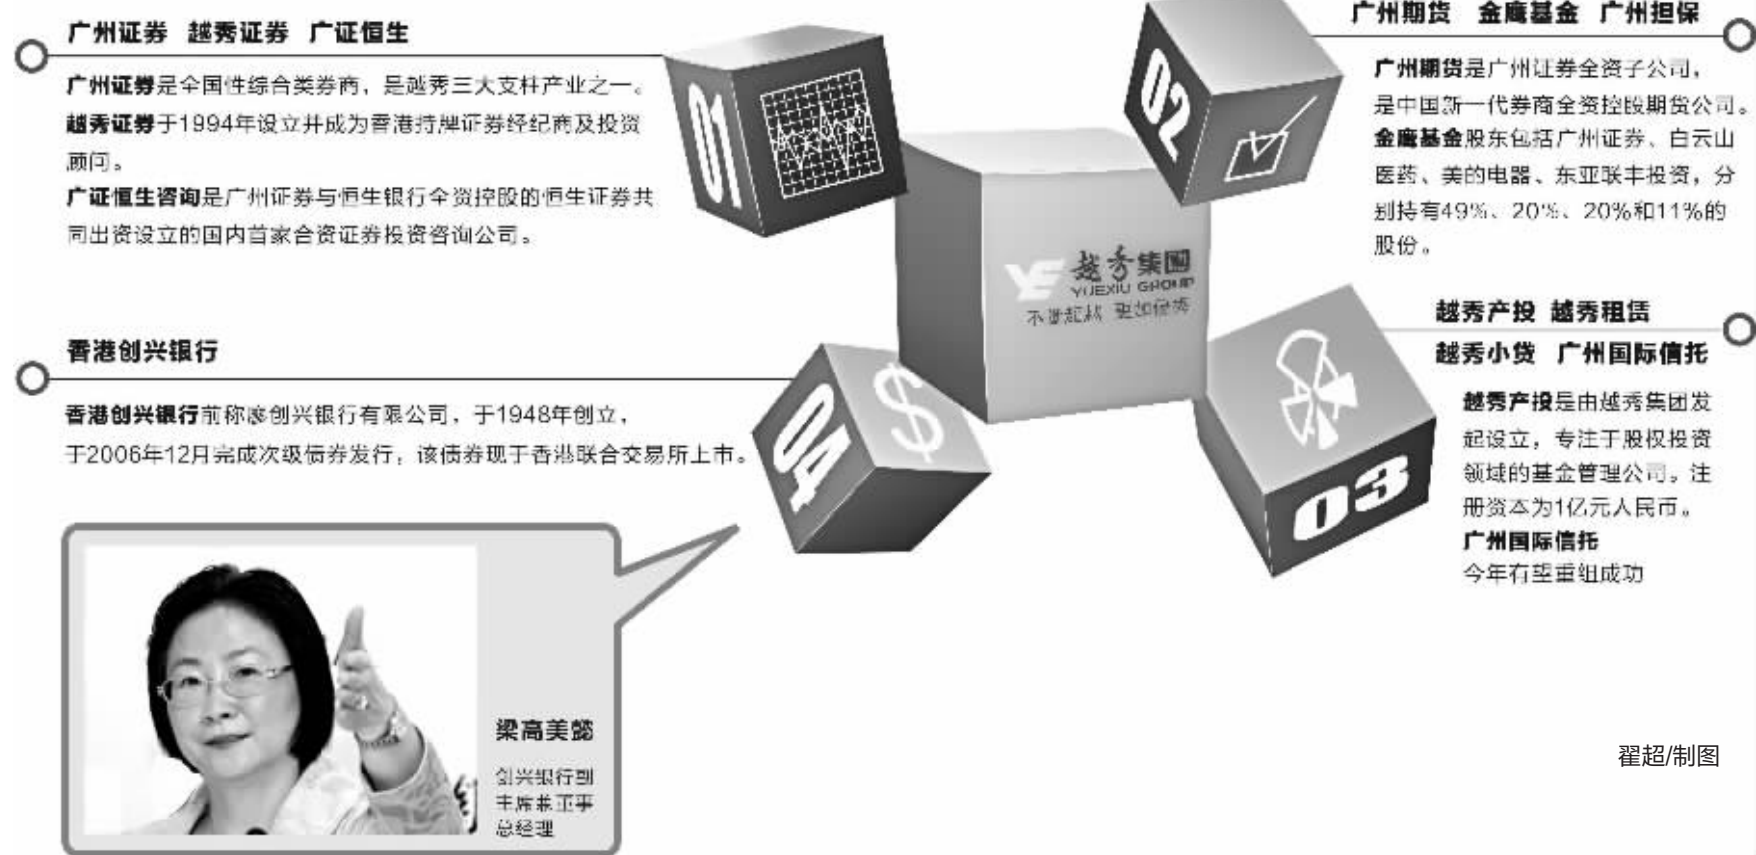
广州证券　越秀证券　广证恒生

广州证券是全国性综合类券商，是越秀三大支柱产业之一。

越秀证券于1994年设立并成为香港持牌证券经纪商及投资顾问。

广证恒生咨询是广州证券与恒生银行合资控股的恒生证券共同出资设立的国内首家合资证券投资咨询公司。

01

02

广州期货　金鹰基金　广州担保

广州期货是广州证券全资子公司，是中国新一代券商全资控股期货公司。

金鹰基金股东包括广州证券、白云山医药、美的电器、东亚联丰投资，分别持有49%、20%、20%和11%的股份。

越秀集团
YUEXIU GROUP
不断超越 更加优秀

香港创兴银行

香港创兴银行前称廖创兴银行有限公司，于1948年创立，于2006年12月完成次级债券发行，该债券现于香港联合交易所上市。

04

越秀产投　越秀租赁
越秀小贷　广州国际信托

越秀产投是由越秀集团发起设立，专注于股权投资领域的基金管理公司。注册资本为1亿元人民币。

广州国际信托
今年有望重组成功

03

梁高美懿
创兴银行副主席兼董事总经理

翟超/制图